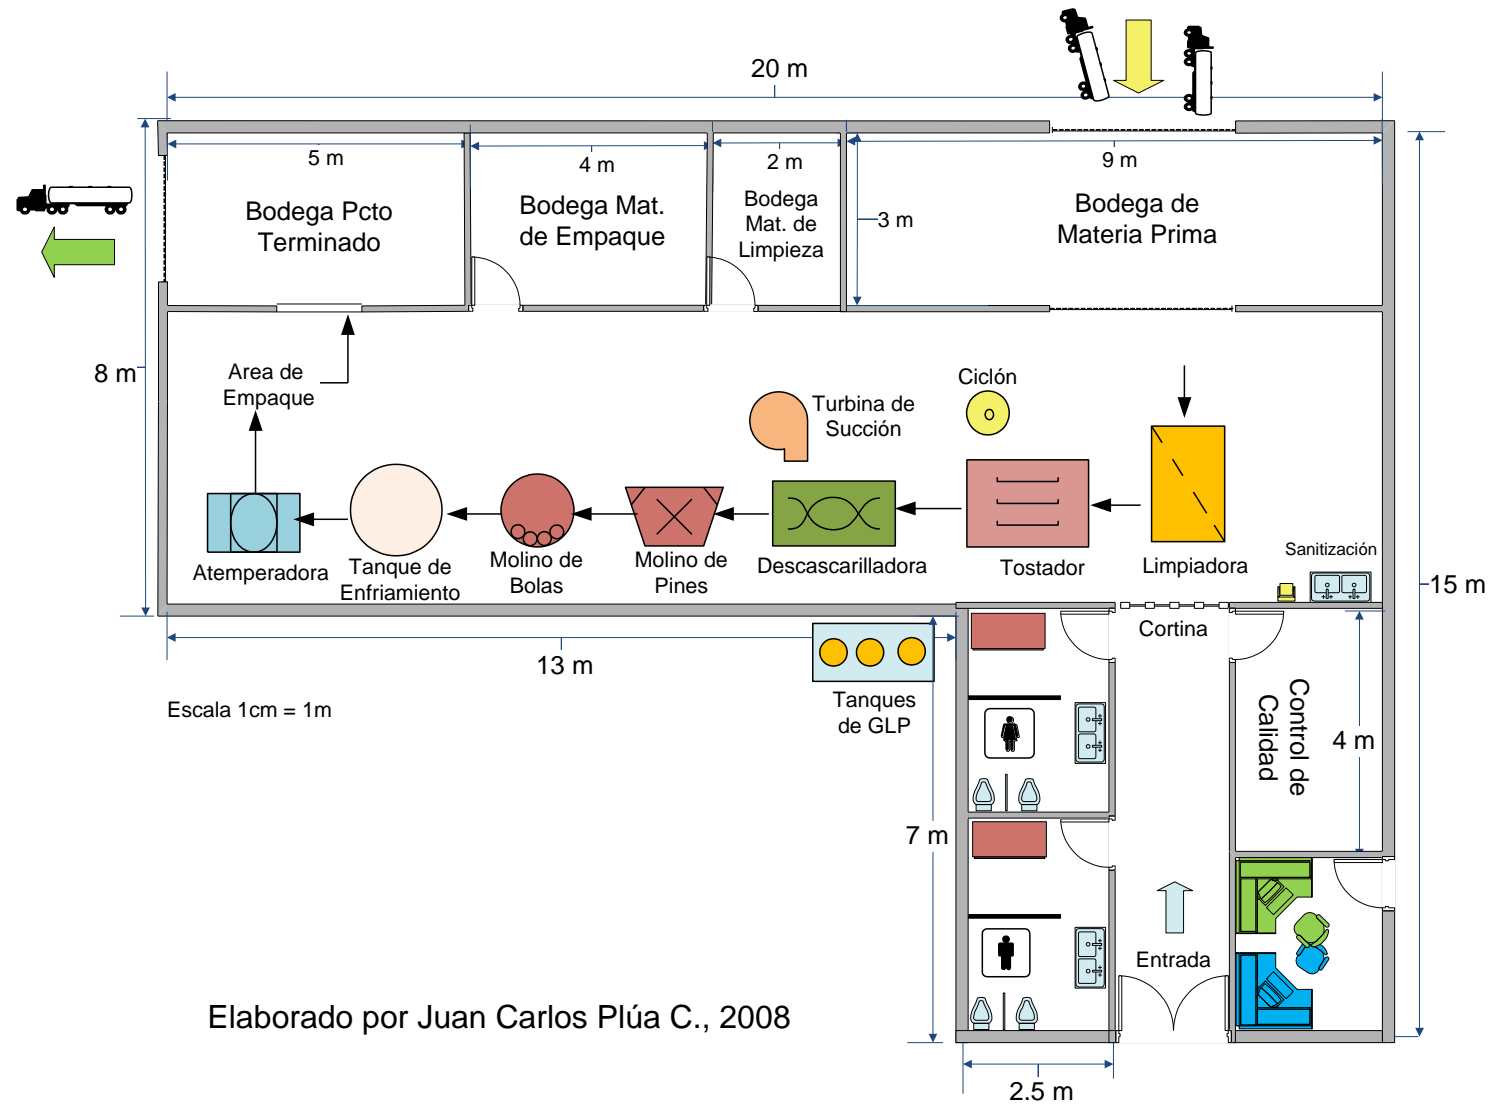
20 m

5 m

4 m

2 m

9 m

Bodega Pcto Terminado

Bodega Mat. de Empaque

Bodega Mat. de Limpieza

3 m

Bodega de Materia Prima

8 m

Area de Empaque

Ciclón

Turbina de Succión

Atemperadora

Tanque de Enfriamiento

Molino de Bolas

Molino de Pines

Descascarilladora

Tostador

Limpiadora

Sanitización

15 m

Cortina

13 m

Tanques de GLP

Escala 1cm = 1m

Control de Calidad

4 m

7 m

Entrada

Elaborado por Juan Carlos Plúa C., 2008

2.5 m